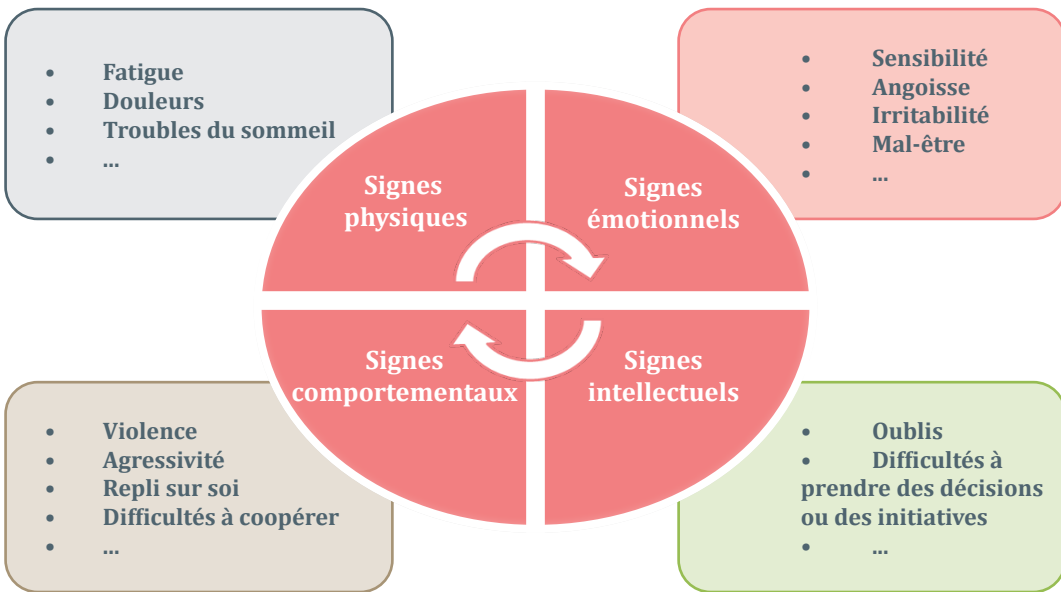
- Fatigue
- Douleurs
- Troubles du sommeil
- …

- Sensibilité
- Angoisse
- Irritabilité
- Mal-être
- …

Signes physiques

Signes émotionnels

Signes comportementaux

Signes intellectuels

- Violence
- Agressivité
- Repli sur soi
- Difficultés à coopérer
- …

- Oublis
- Difficultés à prendre des décisions ou des initiatives
- …